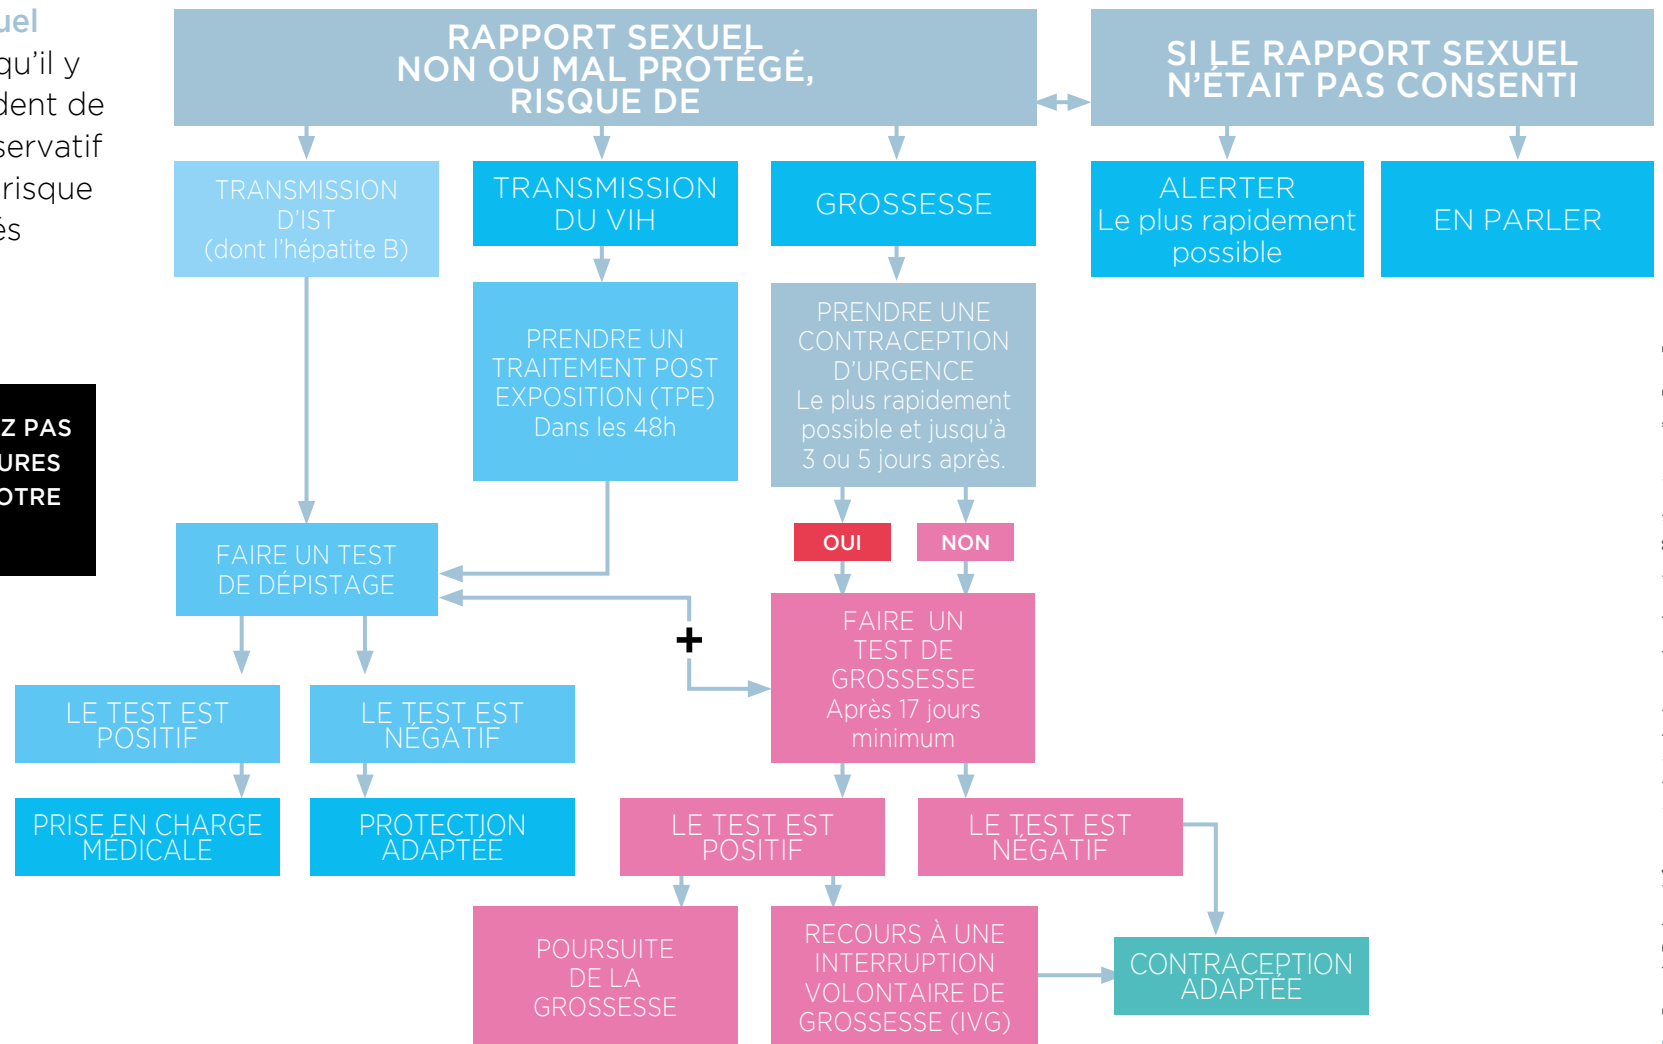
uel
qu'il y
dent de
servatif
risque
ès

Z PAS
URES
OTRE

RAPPORT SEXUEL NON OU MAL PROTÉGÉ, RISQUE DE

SI LE RAPPORT SEXUEL N'ÉTAIT PAS CONSENTI

TRANSMISSION D'IST (dont l'hépatite B)

TRANSMISSION DU VIH

GROSSESSE

ALERTER Le plus rapidement possible

EN PARLER

PRENDRE UN TRAITEMENT POST EXPOSITION (TPE) Dans les 48h

PRENDRE UNE CONTRACEPTION D'URGENCE Le plus rapidement possible et jusqu'à 3 ou 5 jours après.

OUI

NON

FAIRE UN TEST DE DÉPISTAGE

+

FAIRE UN TEST DE GROSSESSE Après 17 jours minimum

LE TEST EST POSITIF

LE TEST EST NÉGATIF

PRISE EN CHARGE MÉDICALE

PROTECTION ADAPTÉE

LE TEST EST POSITIF

LE TEST EST NÉGATIF

POURSUITE DE LA GROSSESSE

RECOURS À UNE INTERRUPTION VOLONTAIRE DE GROSSESSE (IVG)

CONTRACEPTION ADAPTÉE